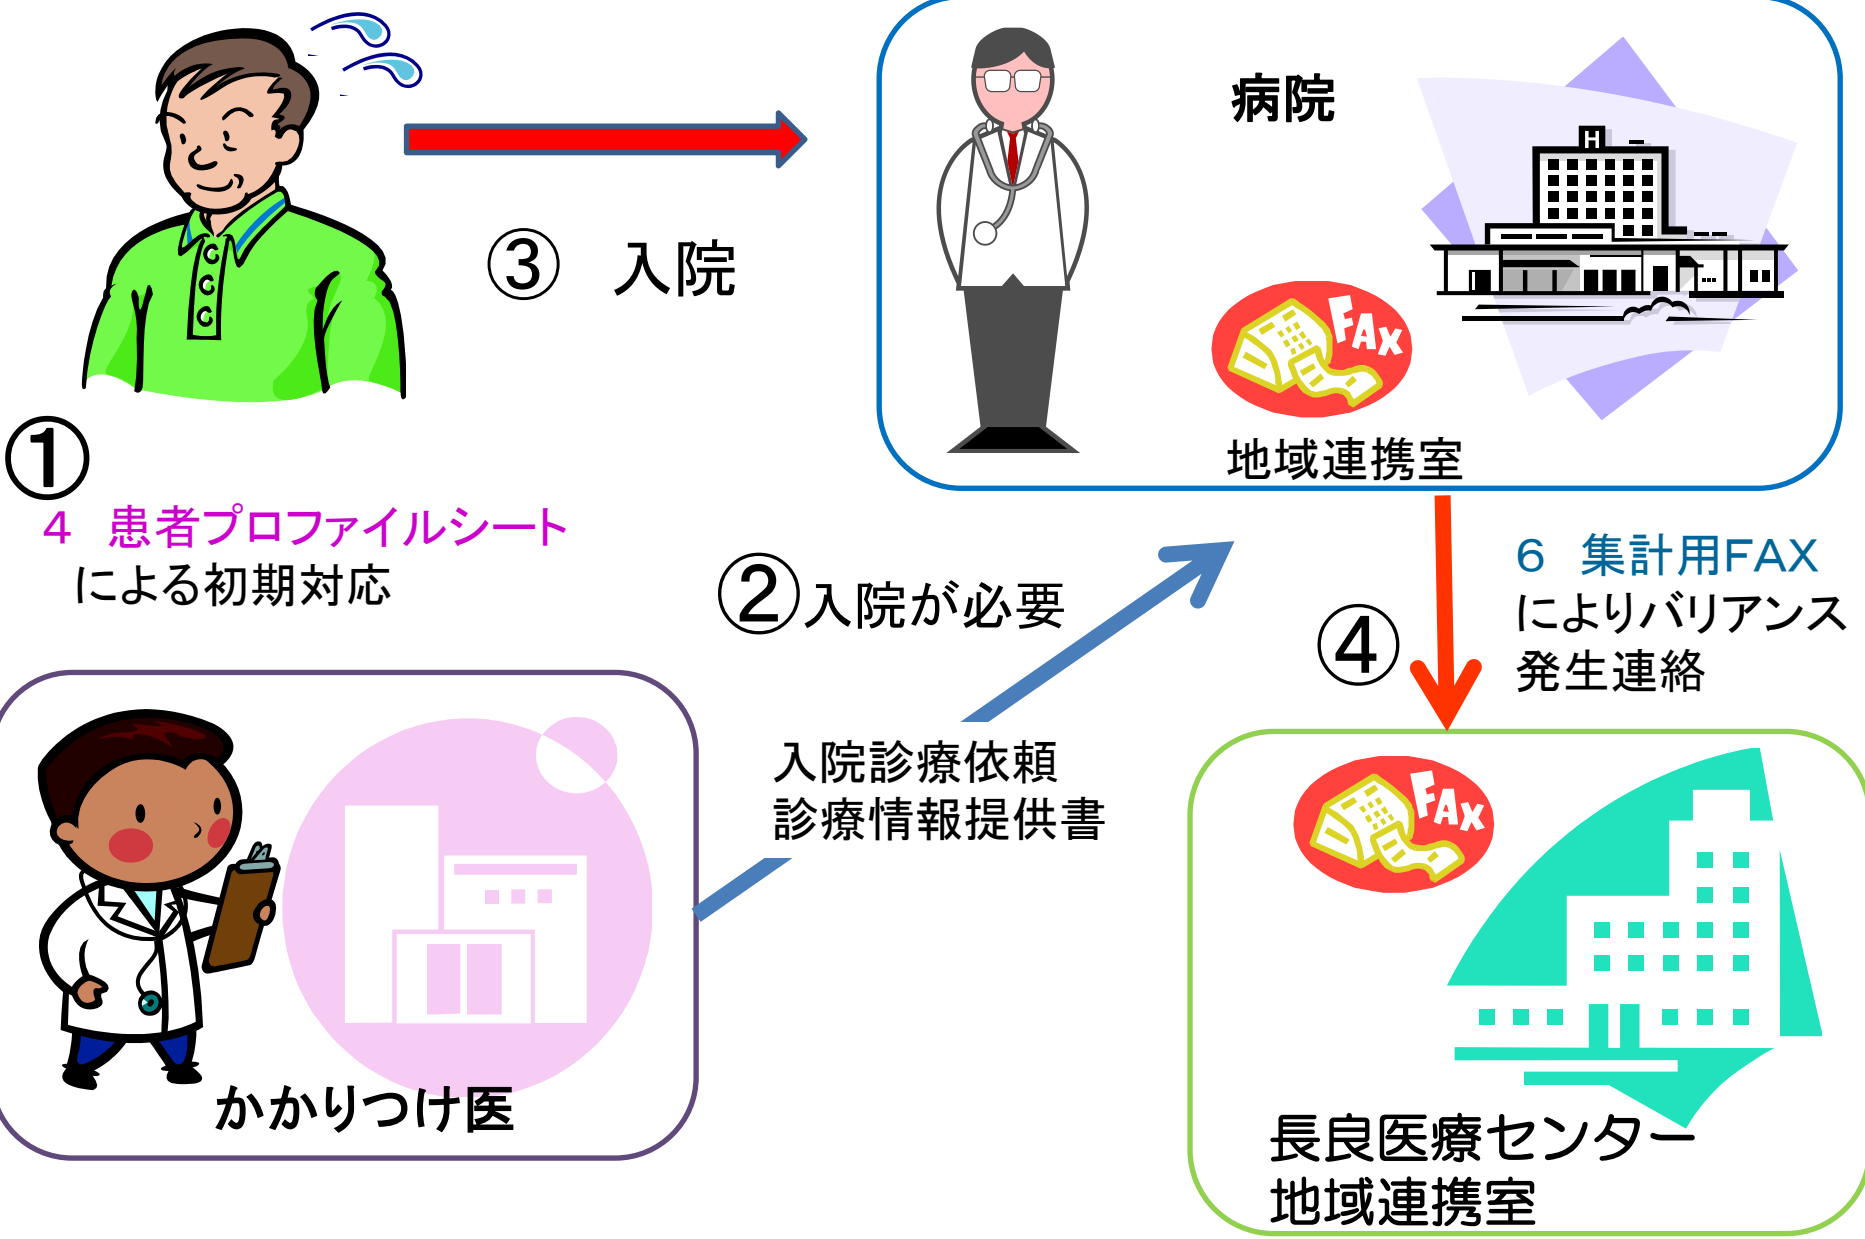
③ 入院

病院

FAX

地域連携室

①

4 患者プロファイルシート
による初期対応

②入院が必要

6 集計用FAX
によりバリアンス
発生連絡

④

入院診療依頼
診療情報提供書

FAX

かかりつけ医

長良医療センター
地域連携室